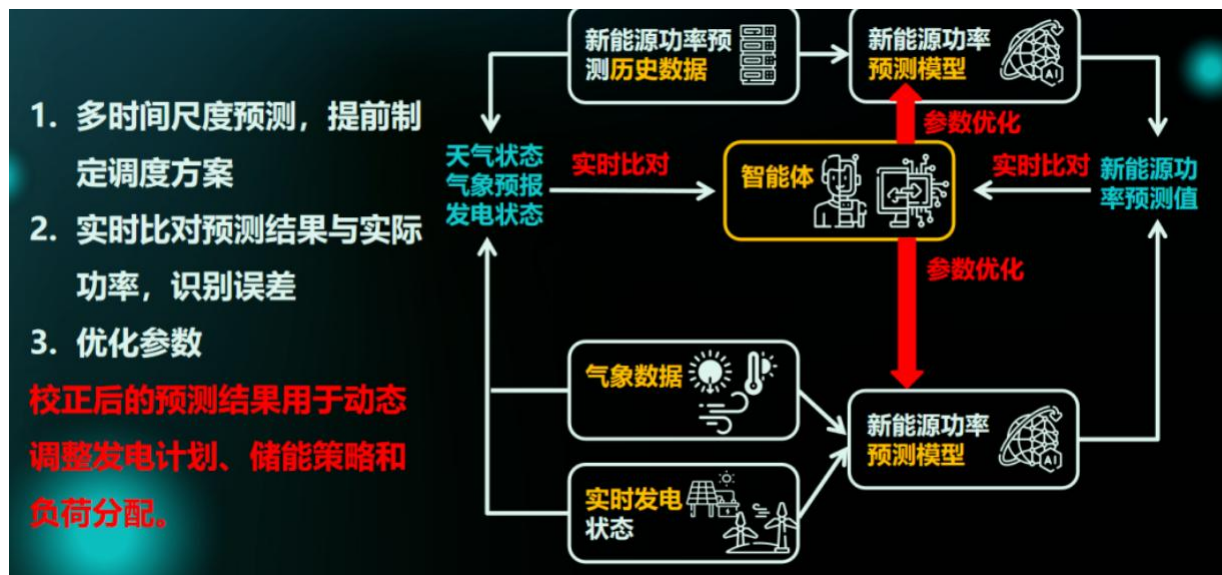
1. 多时间尺度预测，提前制定调度方案

2. 实时比对预测结果与实际功率，识别误差

3. 优化参数

校正后的预测结果用于动态调整发电计划、储能策略和负荷分配。

新能源功率预测历史数据

新能源功率预测模型

参数优化

天气状态
气象预报
发电状态

实时比对

智能体

实时比对

新能源功率预测值

参数优化

气象数据

新能源功率预测模型

实时发电状态

AI

AI